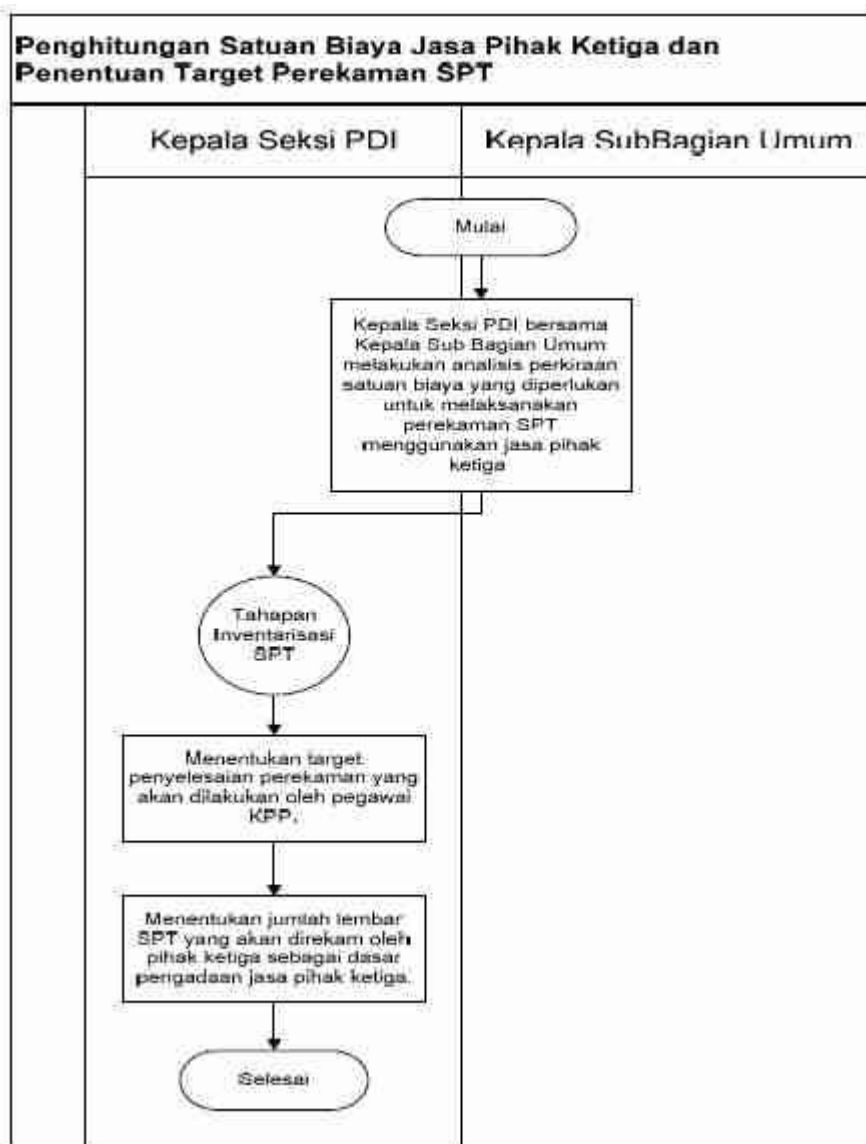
Penghitungan Satuan Biaya Jasa Pihak Ketiga dan Penentuan Target Perekaman SPT

Kepala Seksi PDI

Kepala SubBagian Umum

Mulai

Kepala Seksi PDI bersama Kepala Sub Bagian Umum melakukan analisis perkiraan satuan biaya yang diperlukan untuk melaksanakan perekaman SPT menggunakan jasa pihak ketiga

Tahapan Inventarisasi SPT

Menentukan target penyelesaian perekaman yang akan dilakukan oleh pegawai KPP.

Menentukan jumlah lembar SPT yang akan direkam oleh pihak ketiga sebagai dasar pengadaan jasa pihak ketiga.

Selesai